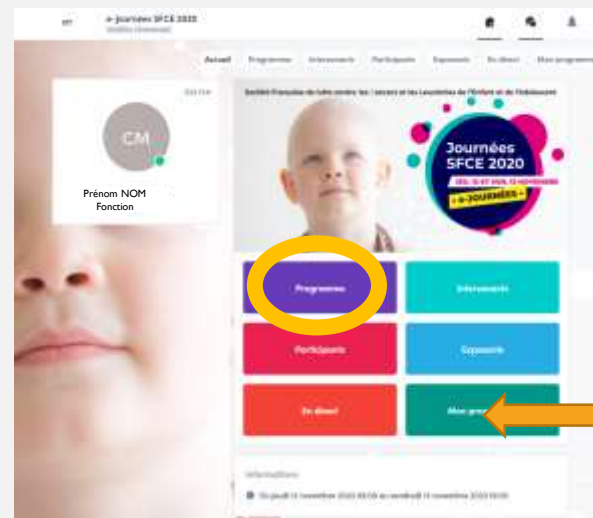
e-Journées SFCE 2020
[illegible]

Accueil Programme Intervenants Participants Exposants En direct Mon programme

CM
Prénom NOM
Fonction

Société Française de lutte contre les Cancers et les Leucémies de l'Enfant et de l'Adolescent

Journées SFCE 2020
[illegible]
e-JOURNÉES

Programme
Intervenants
Participants
Exposants
En direct
Mon pro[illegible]

Informations
Du jeudi 12 novembre 2020 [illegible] au vendredi 13 novembre 2020 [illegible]